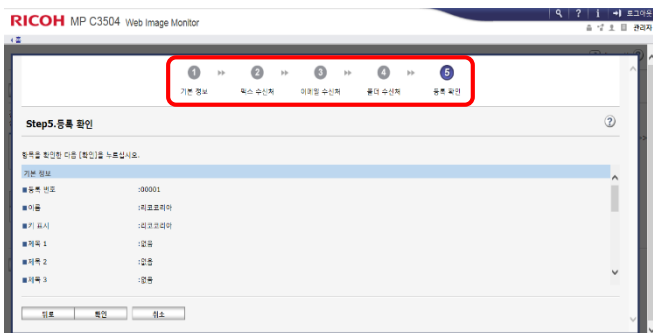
RICOH MP C3504 Web Image Monitor

로그아웃
관리자

1 기본 정보
2 팩스 수신처
3 이메일 수신처
4 폴더 수신처
5 등록 확인

Step5.등록 확인

항목을 확인한 다음 [확인]을 누르십시오.

기본 정보

| | |
|---|---|
| ■등록 번호 | :00001 |
| ■이름 | :리코코리아 |
| ■키 표시 | :리코코리아 |
| ■제목 1 | :없음 |
| ■제목 2 | :없음 |
| ■제목 3 | :없음 |

뒤로 확인 취소